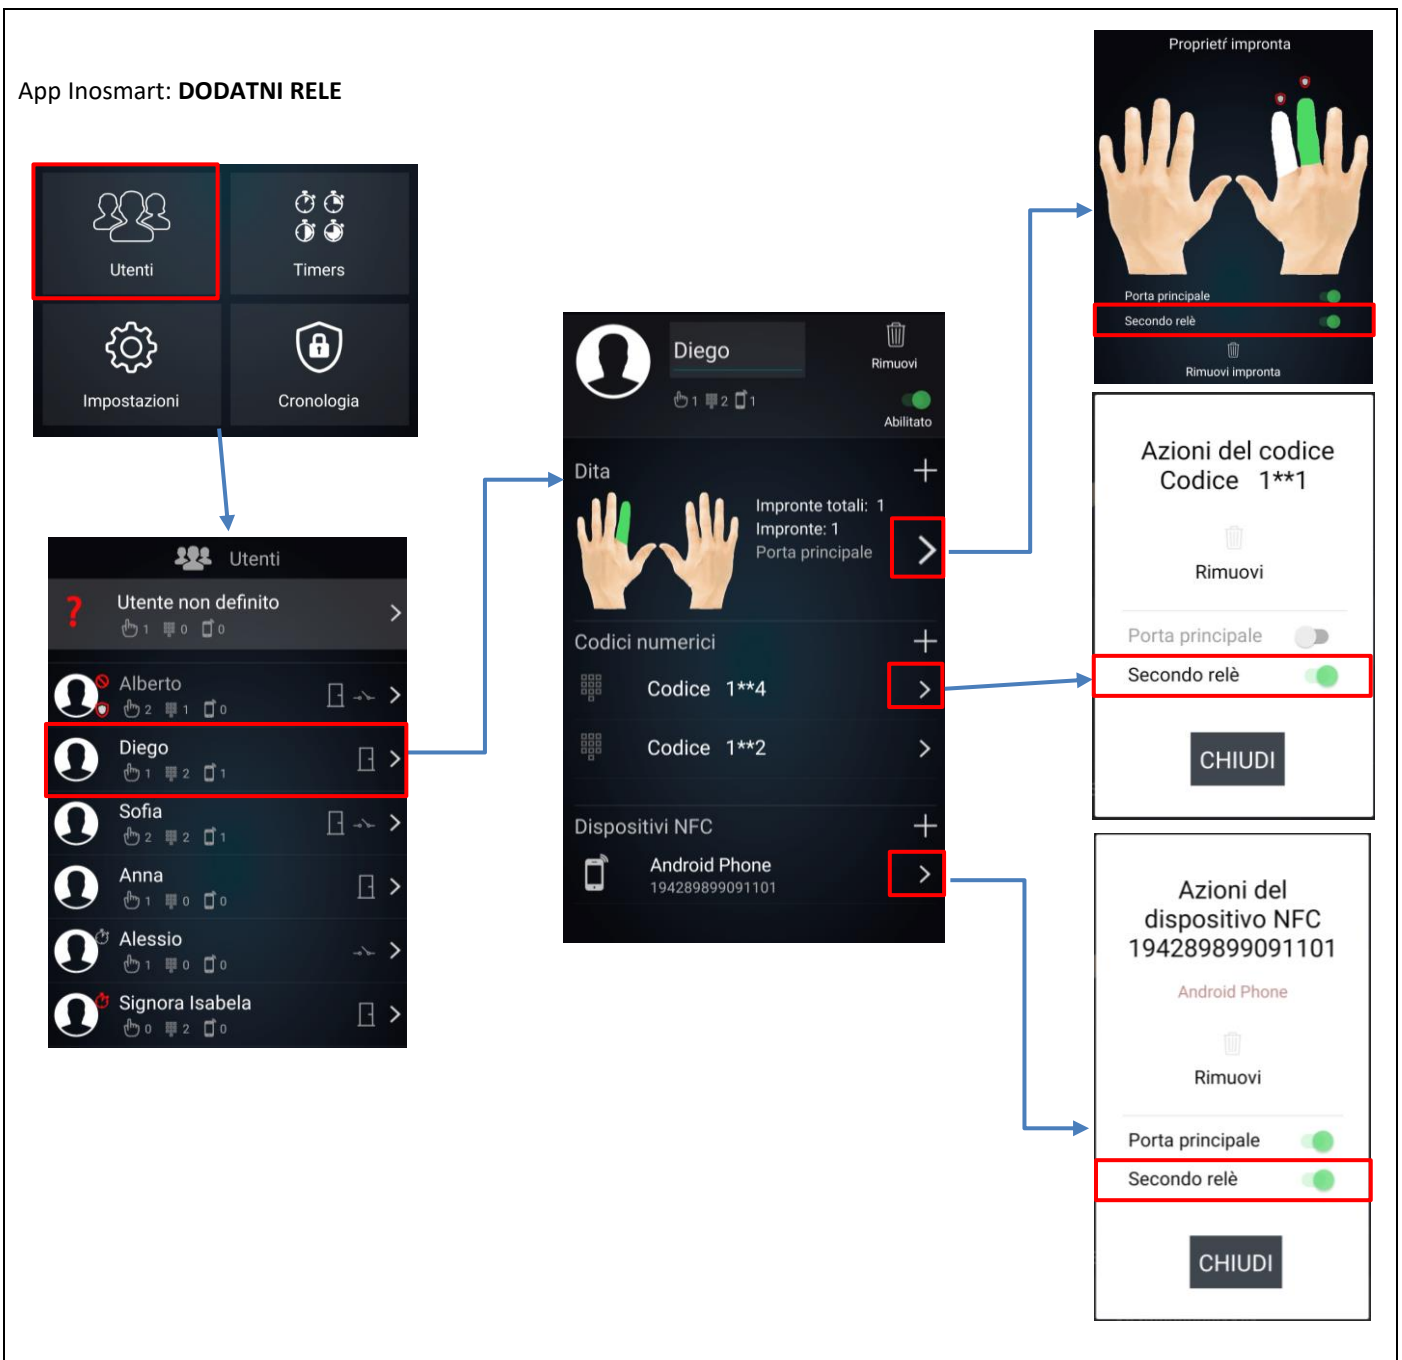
App Inosmart: **DODATNI RELE**

Utenti

Timers

Impostazioni

Cronologia

Utenti

Utente non definito
1 0 0

Alberto
2 1 0

Diego
1 2 1

Sofia
2 2 1

Anna
1 0 0

Alessio
1 0 0

Signora Isabela
0 2 0

Diego
Rimuovi
1 2 1
Abilitato

Dita
Impronte totali: 1
Impronte: 1
Porta principale

Codici numerici
Codice 1**4
Codice 1**2

Dispositivi NFC
Android Phone
194289899091101

Proprietŕ impronta

Porta principale
Secondo relè
Rimuovi impronta

Azioni del codice
Codice 1**1
Rimuovi
Porta principale
Secondo relè
CHIUDI

Azioni del dispositivo NFC
194289899091101
Android Phone
Rimuovi
Porta principale
Secondo relè
CHIUDI